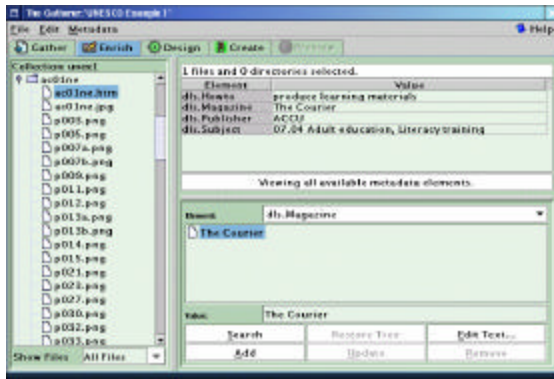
The Gatherer: 'UNESCO Example 1'

File Edit Metadata

Help

Gather Enrich Design Create Preview

Collection: unesc1

ac01ne

ac01ne.htm
ac01ne.jpg
p003.png
p005.png
p007a.png
p007b.png
p009.png
p011.png
p012.png
p013a.png
p013b.png
p014.png
p015.png
p021.png
p023.png
p027.png
p030.png
p032.png
p033.png

Show Files All Files

1 files and 0 directories selected.

| Element | Value |
|---|---|
| dls.Howto | produce learning materials |
| dls.Magazine | The Courier |
| dls.Publisher | ACCU |
| dls.Subject | 07.04 Adult education, Literacy training |

Viewing all available metadata elements.

Element: dls.Magazine

The Courier

Value: The Courier

Search
Restore Tree
Edit Text...
Add
Update
Remove